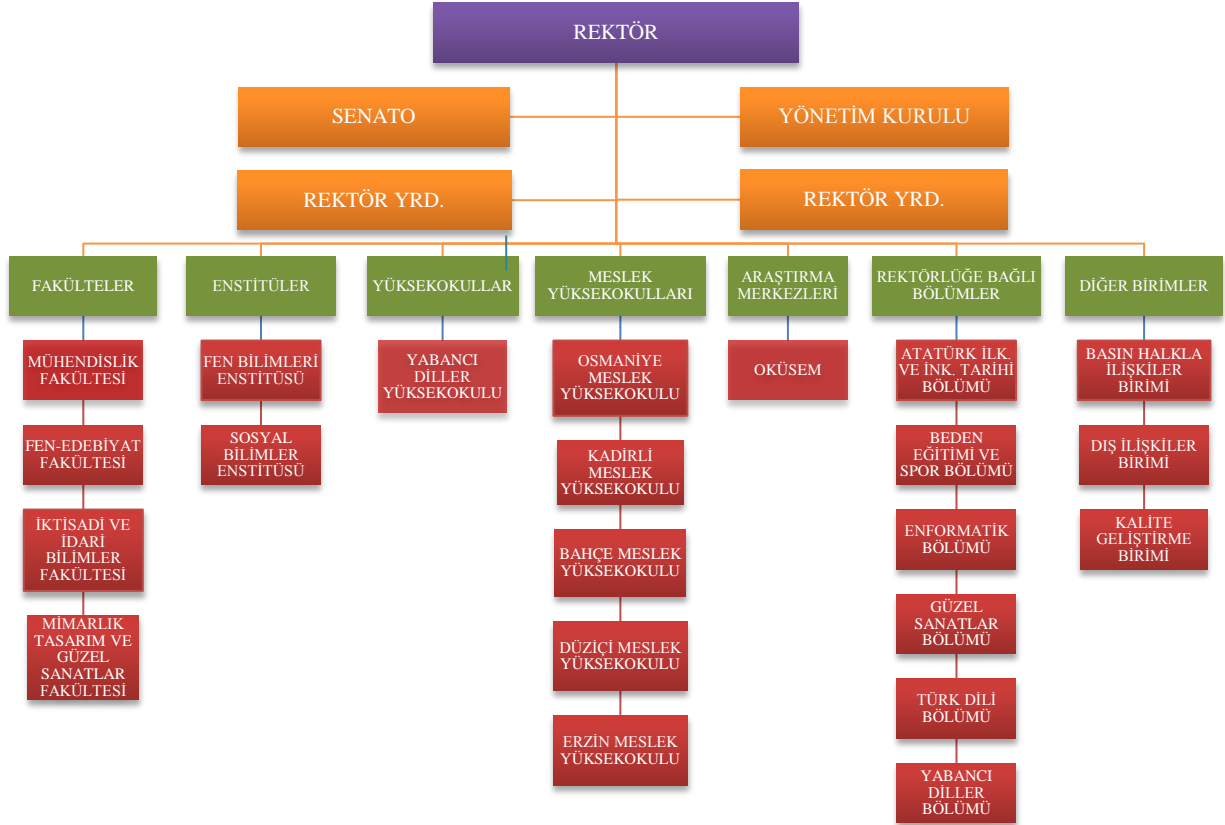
REKTÖR

SENATO

YÖNETİM KURULU

REKTÖR YRD.

REKTÖR YRD.

FAKÜLTELER

MÜHENDİSLİK FAKÜLTESİ

FEN-EDEBİYAT FAKÜLTESİ

İKTİSADİ VE İDARİ BİLİMLER FAKÜLTESİ

MİMARLIK TASARIM VE GÜZEL SANATLAR FAKÜLTESİ

ENSTİTÜLER

FEN BİLİMLERİ ENSTİTÜSÜ

SOSYAL BİLİMLER ENSTİTÜSÜ

YÜKSEKOKULLAR

YABANCI DİLLER YÜKSEKOKULU

MESLEK YÜKSEKOKULLARI

OSMANİYE MESLEK YÜKSEKOKULU

KADİRLİ MESLEK YÜKSEKOKULU

BAHÇE MESLEK YÜKSEKOKULU

DÜZİÇİ MESLEK YÜKSEKOKULU

ERZİN MESLEK YÜKSEKOKULU

ARAŞTIRMA MERKEZLERİ

OKÜSEM

REKTÖRLÜĞE BAĞLI BÖLÜMLER

ATATÜRK İLK. VE İNK. TARİHİ BÖLÜMÜ

BEDEN EĞİTİMİ VE SPOR BÖLÜMÜ

ENFORMATİK BÖLÜMÜ

GÜZEL SANATLAR BÖLÜMÜ

TÜRK DİLİ BÖLÜMÜ

YABANCI DİLLER BÖLÜMÜ

DİĞER BİRİMLER

BASIN HALKLA İLİŞKİLER BİRİMİ

DIŞ İLİŞKİLER BİRİMİ

KALİTE GELİŞTİRME BİRİMİ